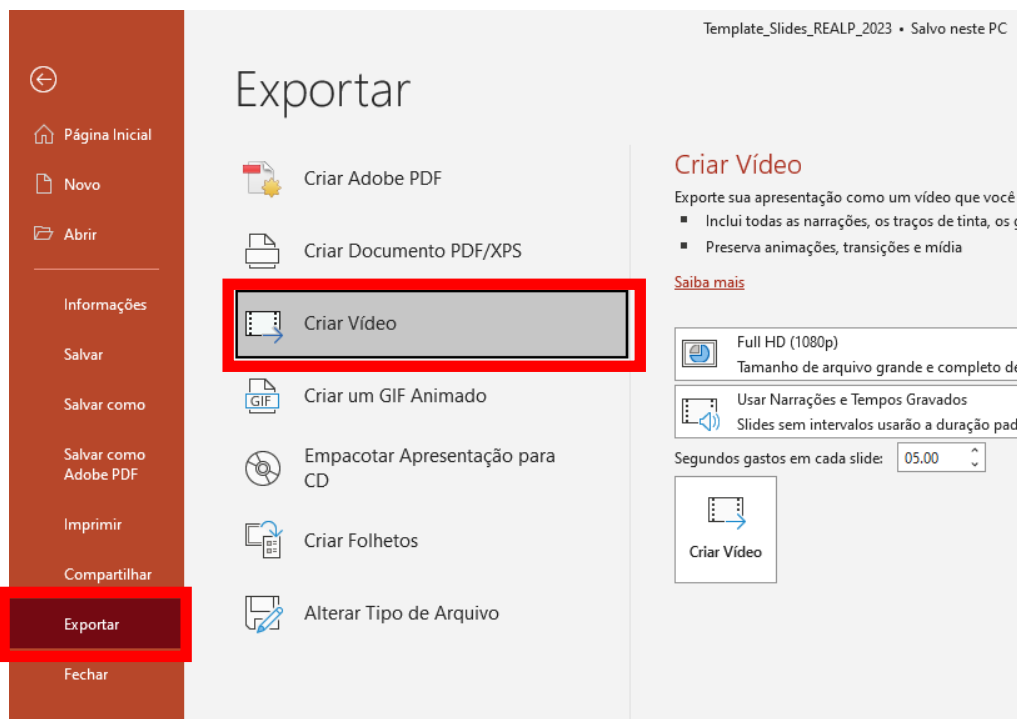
Template_Slides_REALP_2023 • Salvo neste PC

Página Inicial
Novo
Abrir
Informações
Salvar
Salvar como
Salvar como Adobe PDF
Imprimir
Compartilhar
Exportar
Fechar

Exportar

Criar Adobe PDF
Criar Documento PDF/XPS
Criar Vídeo
GIF Criar um GIF Animado
Empacotar Apresentação para CD
Criar Folhetos
Alterar Tipo de Arquivo

Criar Vídeo
Exporte sua apresentação como um vídeo que você
▪ Inclui todas as narrações, os traços de tinta, os g
▪ Preserva animações, transições e mídia
Saiba mais

Full HD (1080p)
Tamanho de arquivo grande e completo de

Usar Narrações e Tempos Gravados
Slides sem intervalos usarão a duração pad

Segundos gastos em cada slide: 05.00

Criar Vídeo